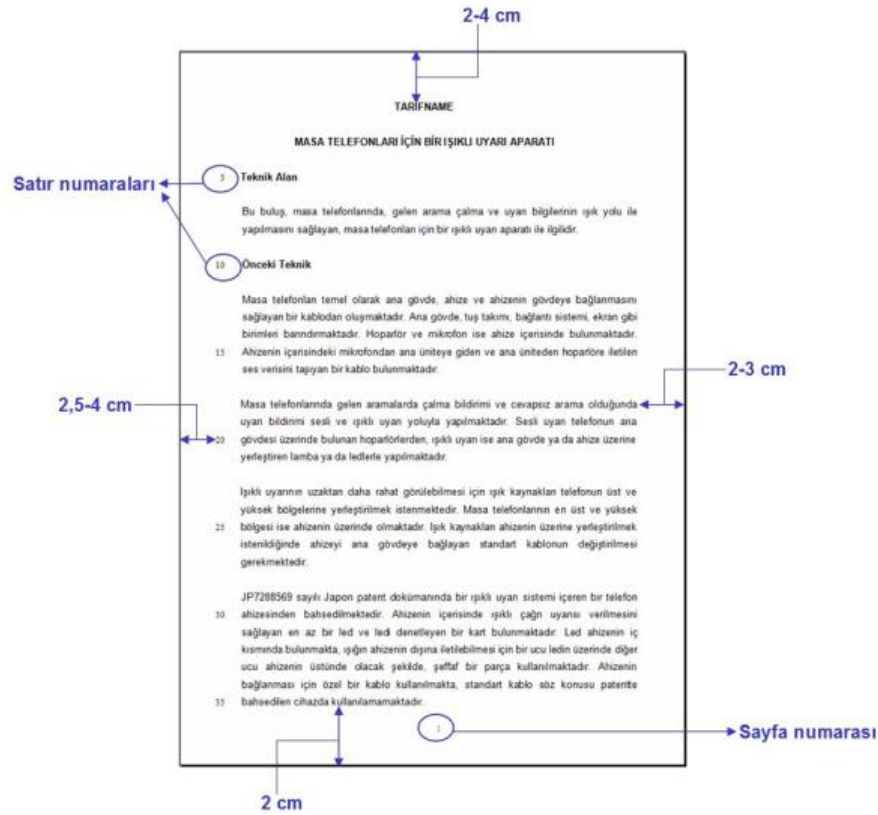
2-4 cm

TARİFNAME

MASA TELEFONLARI İÇİN BİR IŞIKLI UYARI APARATI

Satır numaraları

5 Teknik Alan

Bu buluş, masa telefonlarında, gelen arama çalma ve uyarı bilgilerinin ışık yolu ile yapılmasını sağlayan, masa telefonları için bir ışıklı uyarı aparatı ile ilgilidir.

10 Önceki Teknik

Masa telefonları temel olarak ana gövde, ahize ve ahizenin gövdeye bağlanmasını sağlayan bir kablodan oluşmaktadır. Ana gövde, tuş takımı, bağlantı sistemi, ekran gibi birimleri barındırmaktadır. Hoparlör ve mikrofon ise ahize içerisinde bulunmaktadır. 15 Ahizenin içerisindeki mikrofondan ana üniteye giden ve ana üniteden hoparlöre iletilen ses verisini taşıyan bir kablo bulunmaktadır.

2-3 cm

2,5-4 cm

Masa telefonlarında gelen aramalarda çalma bildirimi ve cevapsız arama olduğunda uyarı bildirimi sesli ve ışıklı uyarı yoluyla yapılmaktadır. Sesli uyarı telefonun ana 20 gövdesi üzerinde bulunan hoparlörlerden, ışıklı uyarı ise ana gövde ya da ahize üzerine yerleştiren lamba ya da ledlerle yapılmaktadır.

Işıklı uyarının uzaktan daha rahat görülebilmesi için ışık kaynakları telefonun üst ve yüksek bölgelerine yerleştirilmek istenmektedir. Masa telefonlarının en üst ve yüksek 25 bölgesi ise ahizenin üzerinde olmaktadır. Işık kaynakları ahizenin üzerine yerleştirilmek istenildiğinde ahizeyi ana gövdeye bağlayan standart kablonun değiştirilmesi gerekmektedir.

JP7288569 sayılı Japon patent dokümanında bir ışıklı uyarı sistemi içeren bir telefon 30 ahizesinden bahsedilmektedir. Ahizenin içerisinde ışıklı çağrı uyarısı verilmesini sağlayan en az bir led ve ledi denetleyen bir kart bulunmaktadır. Led ahizenin iç kısmında bulunmakta, ışığın ahizenin dışına iletilebilmesi için bir ucu ledin üzerinde diğer ucu ahizenin üstünde olacak şekilde, şeffaf bir parça kullanılmaktadır. Ahizenin bağlanması için özel bir kablo kullanılmakta, standart kablo söz konusu patentte 35 bahsedilen cihazda kullanılamamaktadır.

1

Sayfa numarası

2 cm